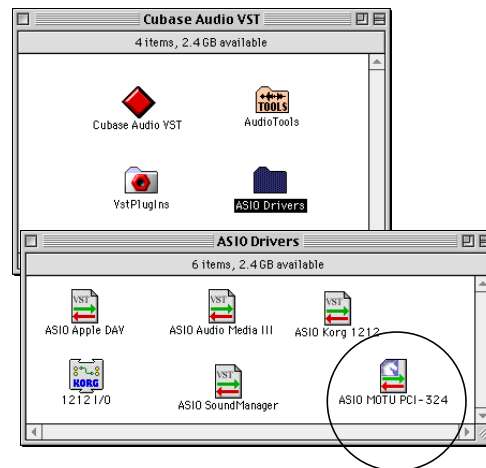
Cubase Audio VST

4 items, 2.4 GB available

Cubase Audio VST

TOOLS

AudioTools

VstPlugIns

ASIO Drivers

ASIO Drivers

6 items, 2.4 GB available

VST

ASIO Apple DAV

VST

ASIO Audio Media III

VST

ASIO Korg 1212

KORG

1212 I/O

VST

ASIO SoundManager

ASIO MOTU PCI-324